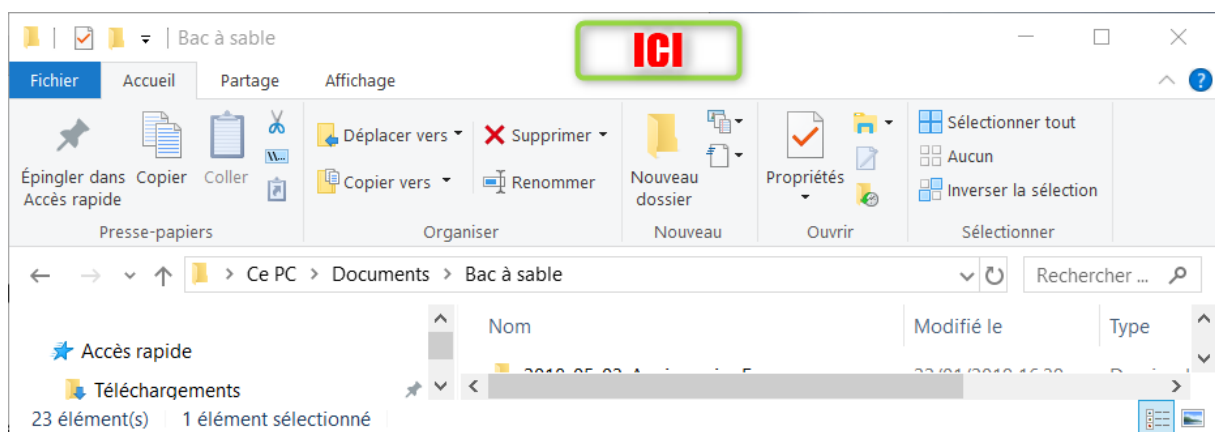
Bac à sable

ICI

Fichier Accueil Partage Affichage

Épingler dans Accès rapide Copier Coller
Presse-papiers

Déplacer vers Supprimer
Copier vers Renommer
Organiser

Nouveau dossier
Nouveau

Propriétés
Ouvrir

Sélectionner tout
Aucun
Inverser la sélection
Sélectionner

Ce PC > Documents > Bac à sable

Rechercher ...

Accès rapide
Téléchargements

Nom
Modifié le
Type

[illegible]

23 élément(s) 1 élément sélectionné